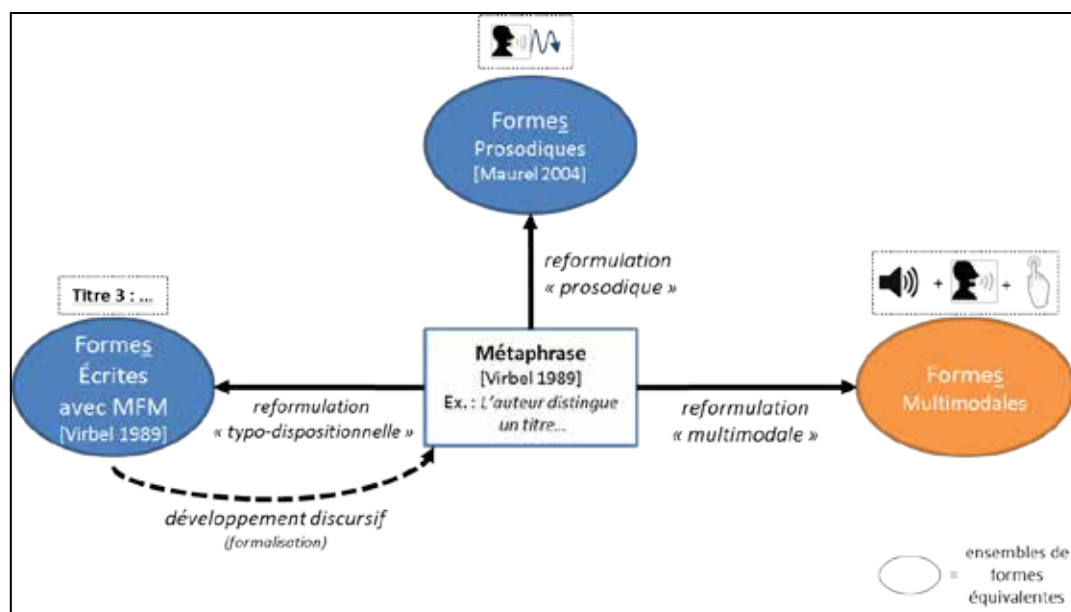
Formes
Prosodiques
[Maurel 2004]

reformulation
« prosodique »

Titre 3 : ...

Formes
Écrites
avec MFM
[Virbel 1989]

Métaphrase
[Virbel 1989]
Ex. : L'auteur distingue un titre...

+ +

Formes
Multimodales

reformulation
« typo-dispositionnelle »

reformulation
« multimodale »

développement discursif
(formalisation)

= ensembles de formes équivalentes